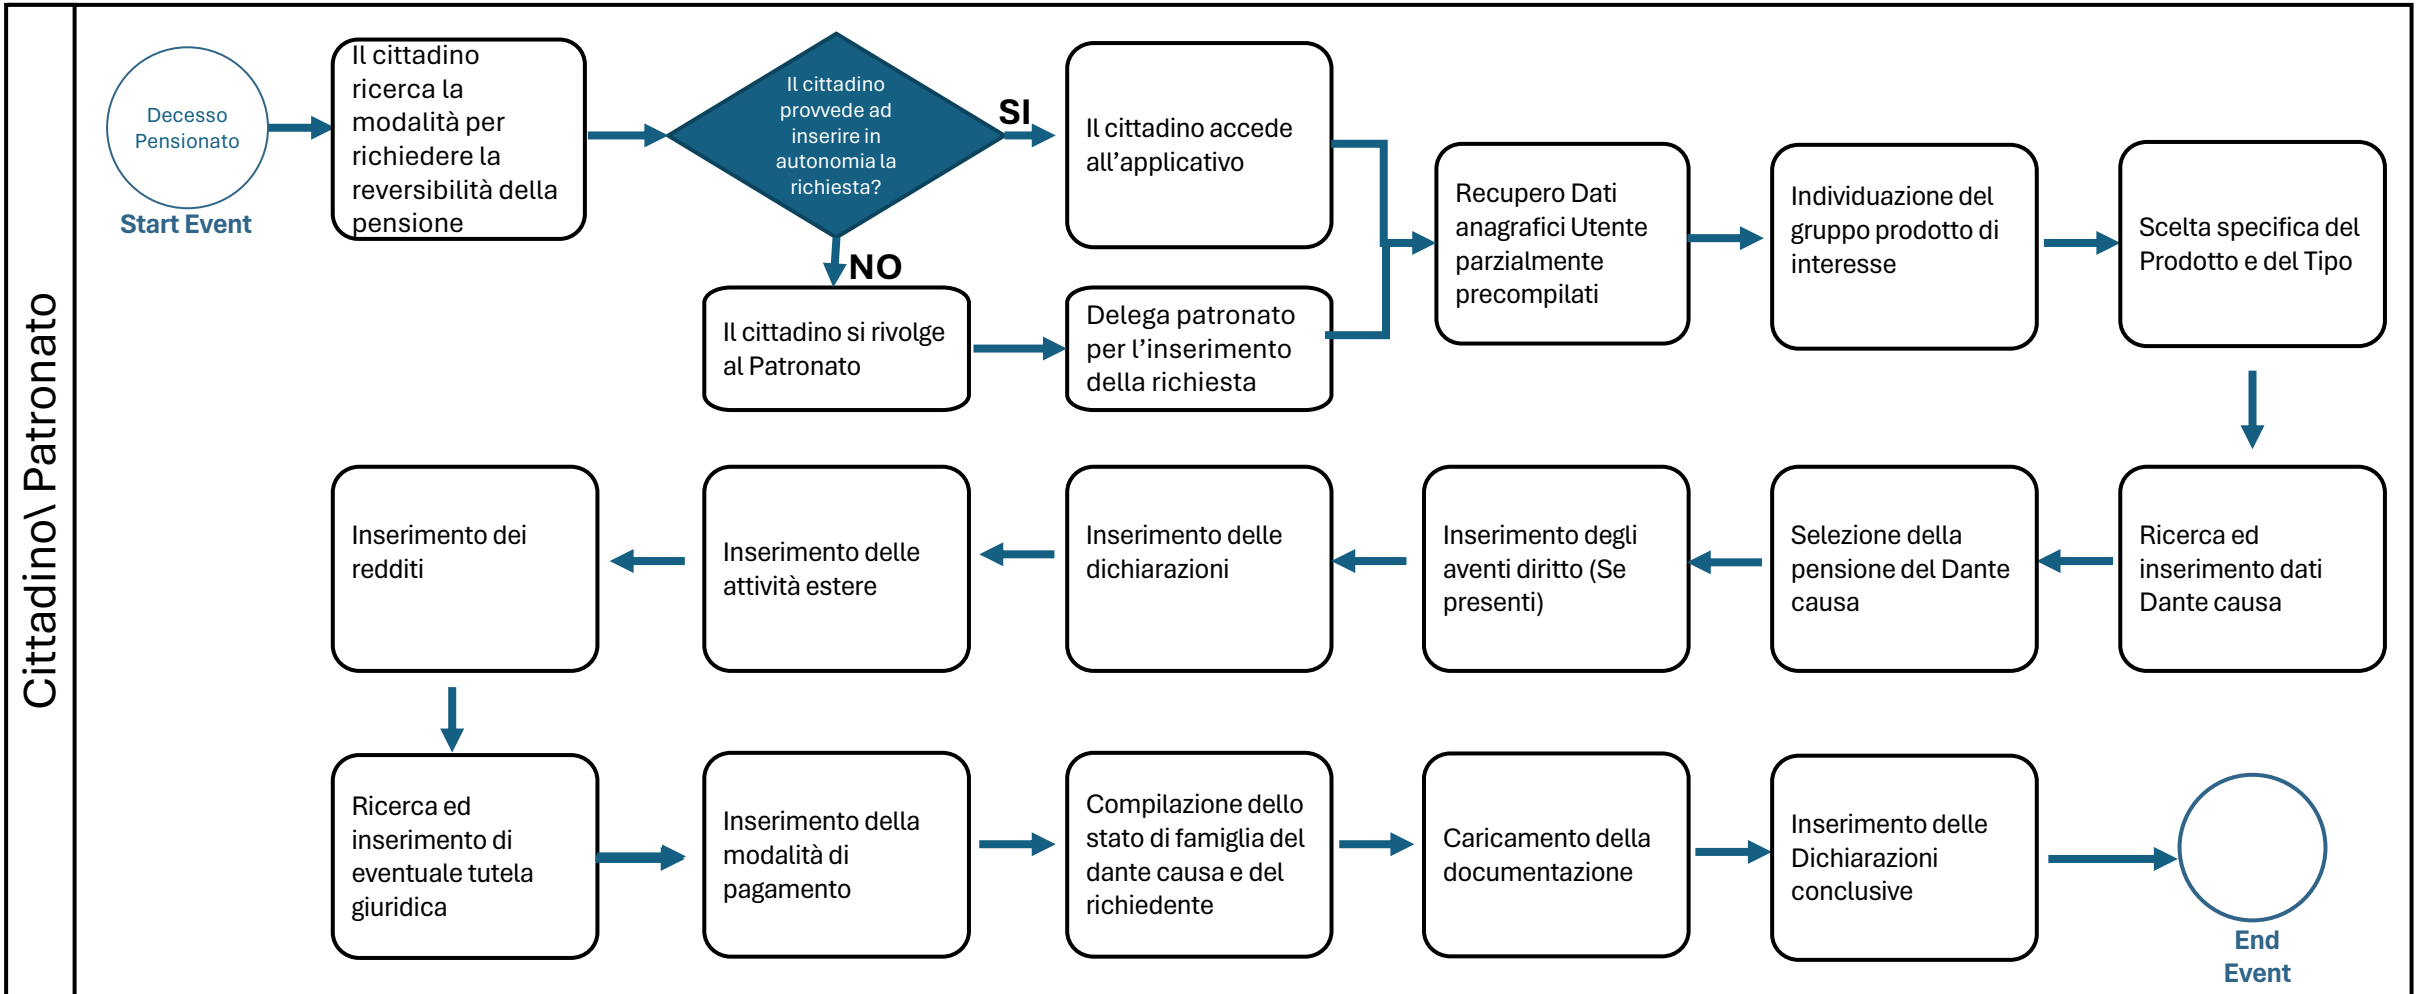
Cittadino\ Patronato

Decesso Pensionato

Start Event

Il cittadino ricerca la modalità per richiedere la reversibilità della pensione

Il cittadino provvede ad inserire in autonomia la richiesta?

SI

NO

Il cittadino accede all'applicativo

Il cittadino si rivolge al Patronato

Delega patronato per l'inserimento della richiesta

Recupero Dati anagrafici Utente parzialmente precompilati

Individuazione del gruppo prodotto di interesse

Scelta specifica del Prodotto e del Tipo

Ricerca ed inserimento dati Dante causa

Selezione della pensione del Dante causa

Inserimento degli aventi diritto (Se presenti)

Inserimento delle dichiarazioni

Inserimento delle attività estere

Inserimento dei redditi

Ricerca ed inserimento di eventuale tutela giuridica

Inserimento della modalità di pagamento

Compilazione dello stato di famiglia del dante causa e del richiedente

Caricamento della documentazione

Inserimento delle Dichiarazioni conclusive

End Event